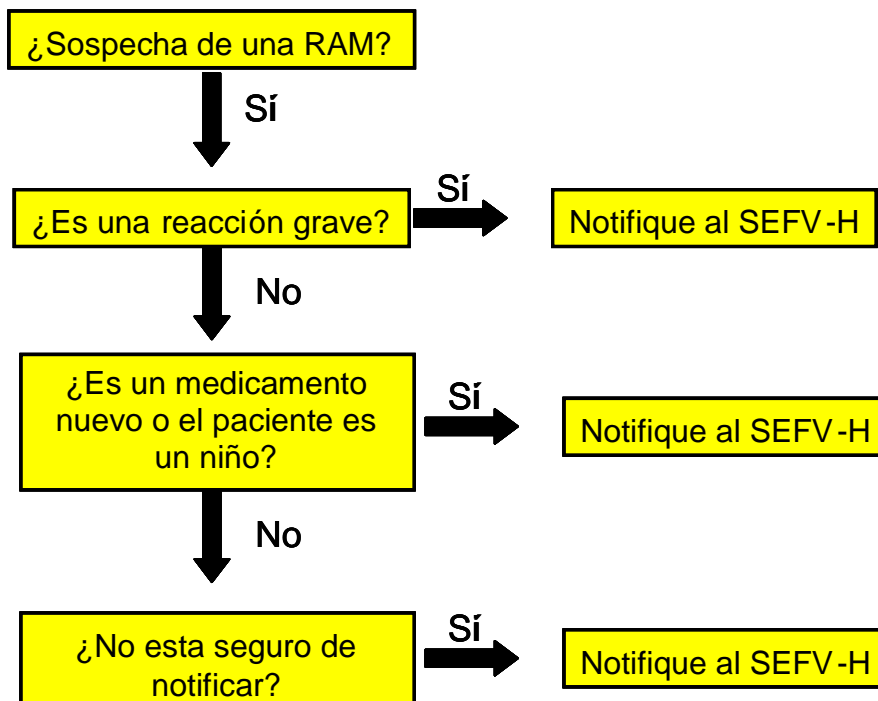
¿Sospecha de una RAM?

Sí

¿Es una reacción grave?

Sí

Notifique al SEFV-H

No

¿Es un medicamento nuevo o el paciente es un niño?

Sí

Notifique al SEFV-H

No

¿No esta seguro de notificar?

Sí

Notifique al SEFV-H